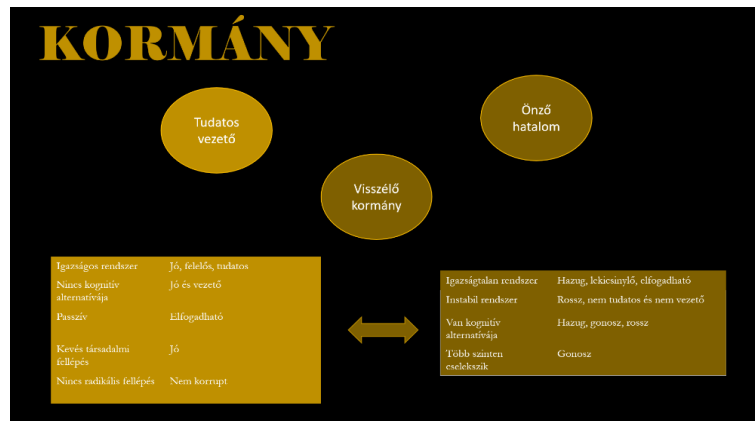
KORMÁNY

Tudatos vezető

Önző hatalom

Visszélő kormány

| | |
|---|---|
| Igazságos rendszer | Jó, felelős, tudatos |
| Nincs kognitív alternatívája | Jó és vezető |
| Passzív | Elfogadható |
| Kevés társadalmi fellépés | Jó |
| Nincs radikális fellépés | Nem korrupt |

| | |
|---|---|
| Igazságtalan rendszer | Hazug, lekicsinylő, elfogadható |
| Instabil rendszer | Rossz, nem tudatos és nem vezető |
| Van kognitív alternatívája | Hazug, gonosz, rossz |
| Több szinten cselekszik | Gonosz |